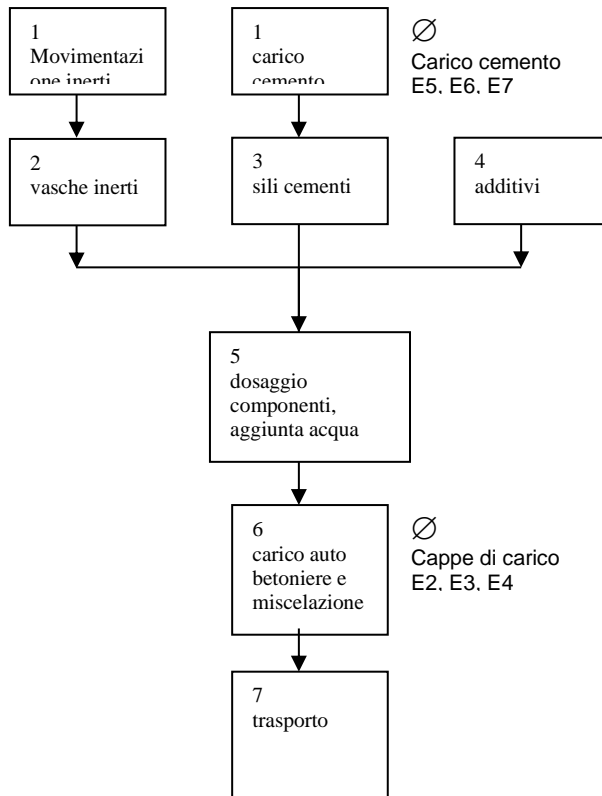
1
Movimentazi one inerti

1
carico cemento

∅
Carico cemento
E5, E6, E7

2
vasche inerti

3
sili cementi

4
additivi

5
dosaggio componenti, aggiunta acqua

6
carico auto betoniere e miscelazione

∅
Cappe di carico
E2, E3, E4

7
trasporto